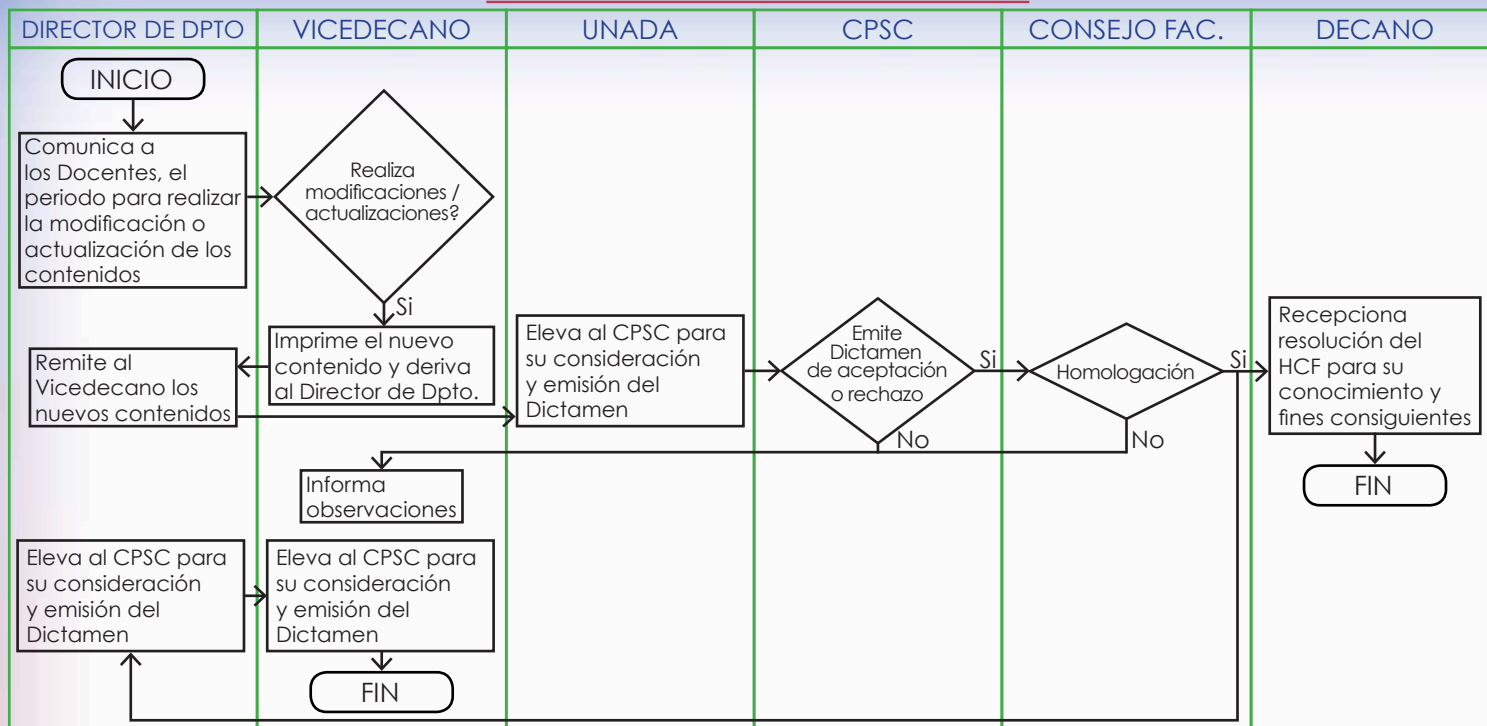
DIRECTOR DE DPTO

VICEDECANO

UNADA

CPSC

CONSEJO FAC.

DECANO

INICIO

Comunica a los Docentes, el periodo para realizar la modificación o actualización de los contenidos

Realiza modificaciones / actualizaciones?

Si

Imprime el nuevo contenido y deriva al Director de Dpto.

Remite al Vicedecano los nuevos contenidos

Eleva al CPSC para su consideración y emisión del Dictamen

Emite Dictamen de aceptación o rechazo

Si

Homologación

Si

Recepciona resolución del HCF para su conocimiento y fines consiguientes

FIN

No

No

Informa observaciones

Eleva al CPSC para su consideración y emisión del Dictamen

Eleva al CPSC para su consideración y emisión del Dictamen

FIN